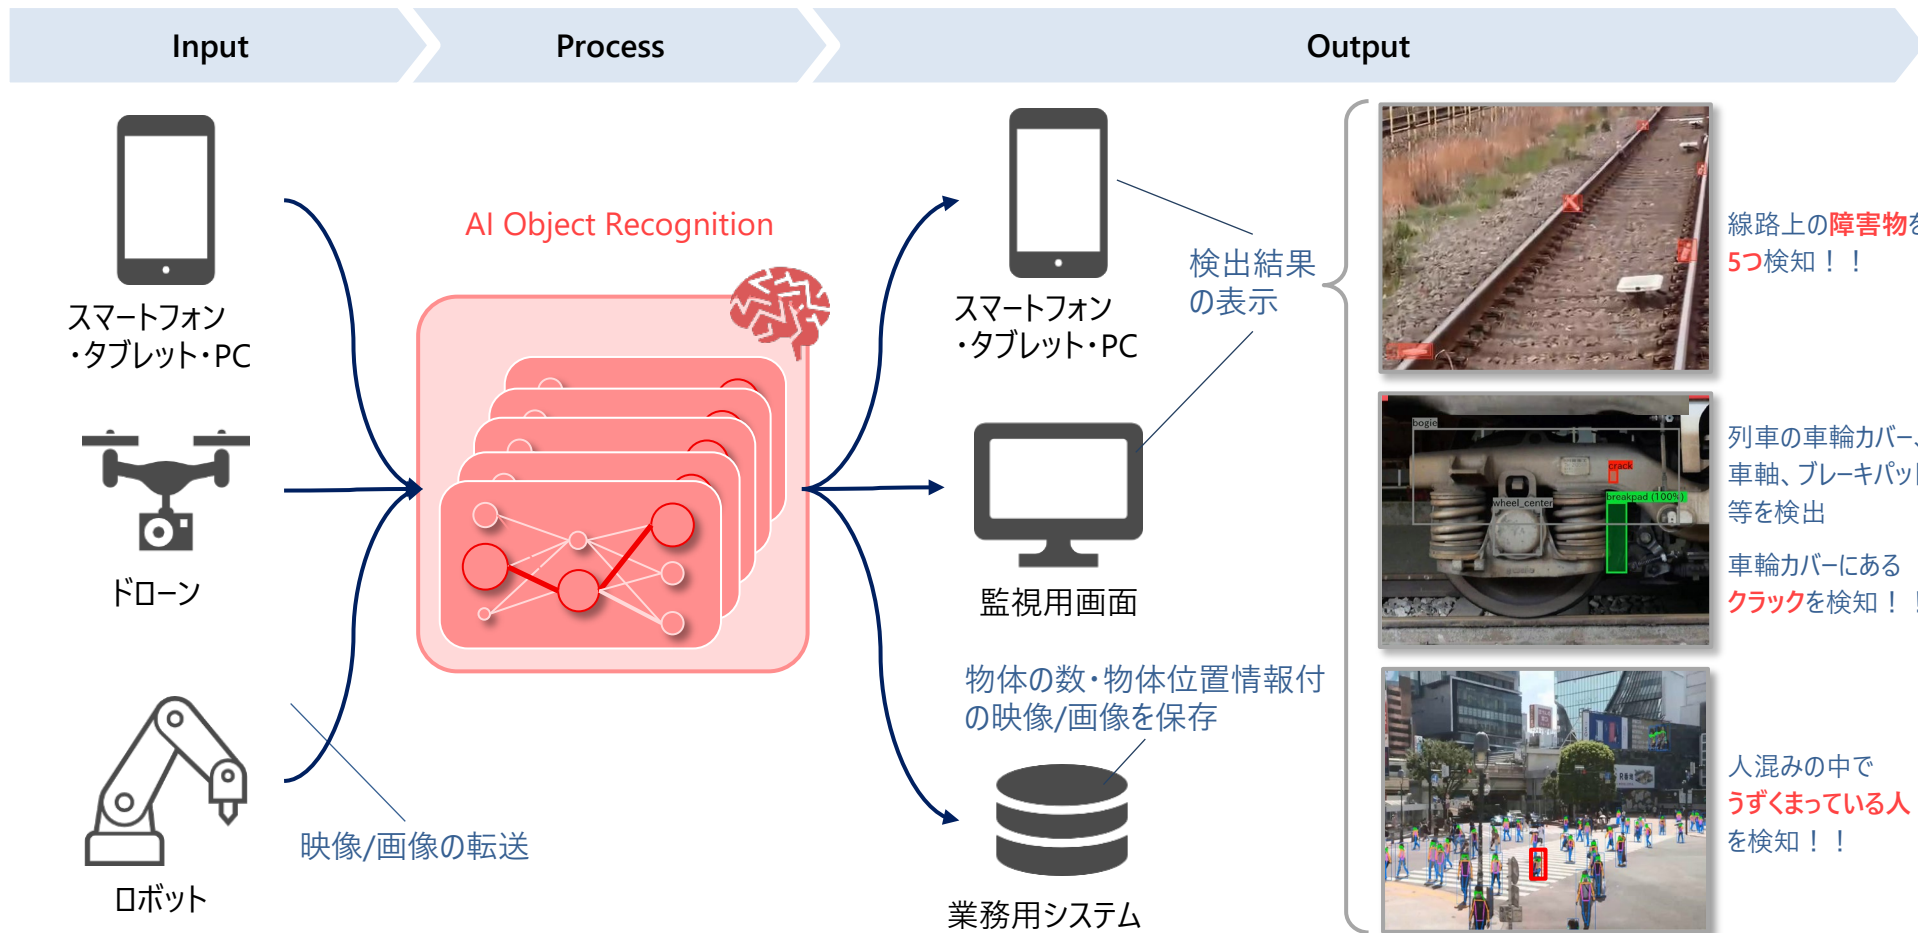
Input

Process

Output

スマートフォン
・タブレット・PC

ドローン

ロボット

映像/画像の転送

AI Object Recognition

スマートフォン
・タブレット・PC

検出結果
の表示

監視用画面

物体の数・物体位置情報付
の映像/画像を保存

業務用システム

線路上の障害物を
5つ検知！！

bogie

crack

wheel_center

breakpad (100%)

列車の車輪カバー、
車軸、ブレーキパッド
等を検出

車輪カバーにある
クラックを検知！！

人混みの中で
うずくまっている人
を検知！！